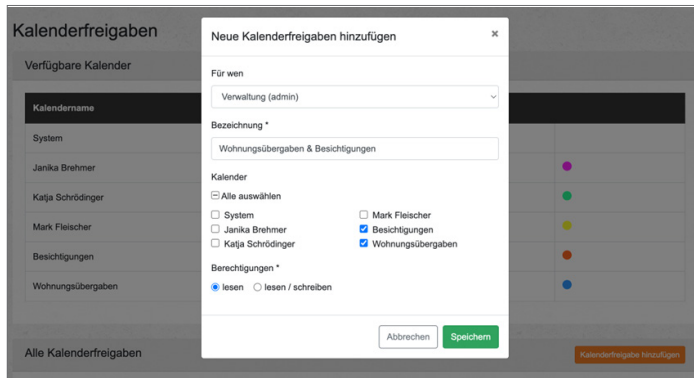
Kalenderfreigaben

Verfügbare Kalender

| Kalendername | |
|---|---|
| System | |
| Janika Brehmer | |
| Katja Schrödinger | |
| Mark Fleischer | |
| Besichtigungen | |
| Wohnungsübergaben | |

Alle Kalenderfreigaben

Kalenderfreigabe hinzufügen

Neue Kalenderfreigaben hinzufügen

×

Für wen

Verwaltung (admin)

Bezeichnung *

Wohnungsübergaben & Besichtigungen

Kalender

Alle auswählen

System

Janika Brehmer

Katja Schrödinger

Mark Fleischer

Besichtigungen

Wohnungsübergaben

Berechtigungen *

lesen

lesen / schreiben

Abbrechen

Speichern